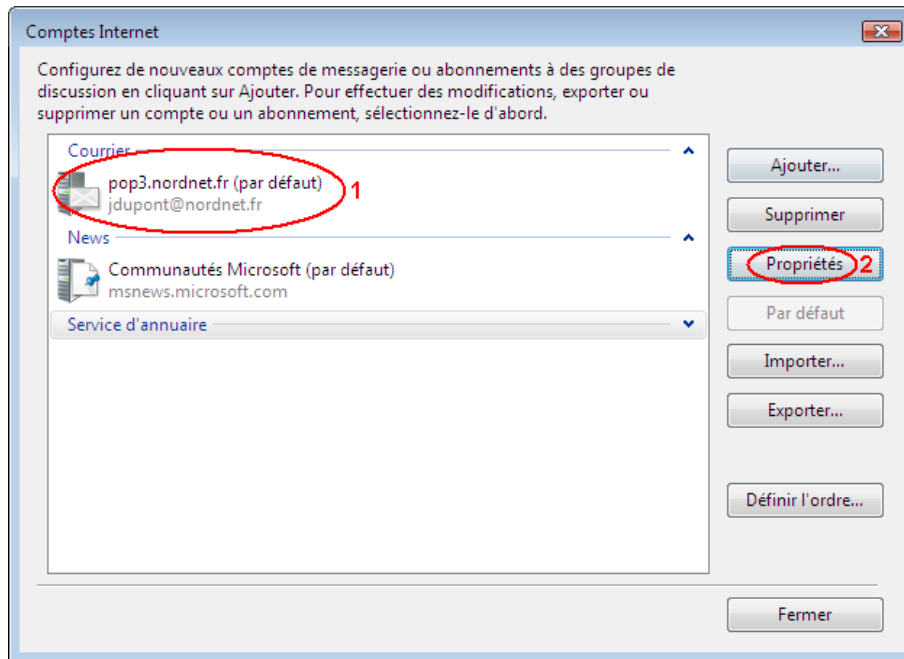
Comptes Internet

Configurez de nouveaux comptes de messagerie ou abonnements à des groupes de discussion en cliquant sur Ajouter. Pour effectuer des modifications, exporter ou supprimer un compte ou un abonnement, sélectionnez-le d'abord.

Courrier

pop3.nordnet.fr (par défaut)
jdupont@nordnet.fr

1

News

Communautés Microsoft (par défaut)
msnews.microsoft.com

Service d'annuaire

Ajouter...

Supprimer

Propriétés

2

Par défaut

Importer...

Exporter...

Définir l'ordre...

Fermer